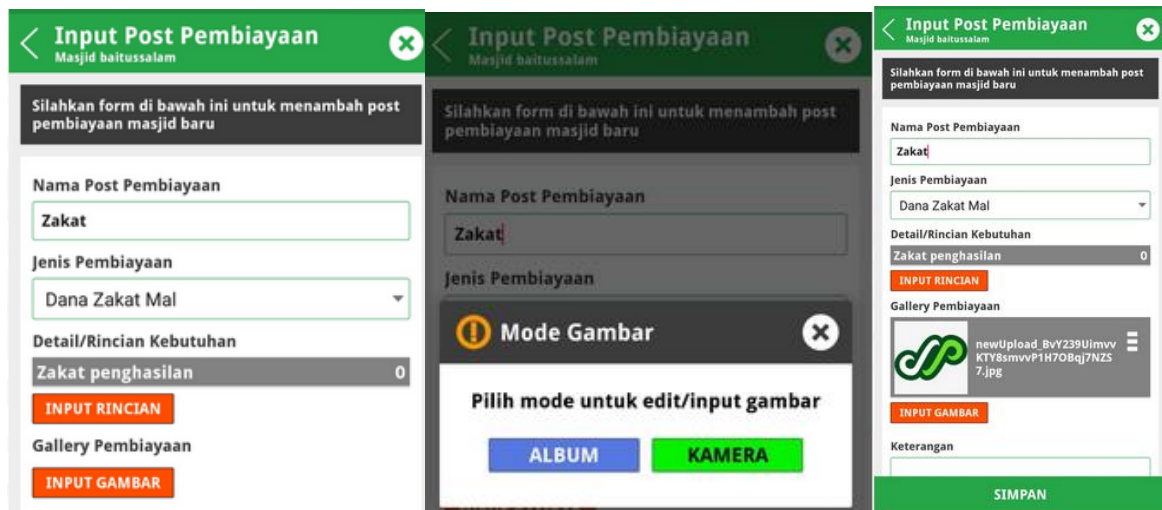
Input Post Pembiayaan
Masjid baitussalam

Silahkan form di bawah ini untuk menambah post pembiayaan masjid baru

Nama Post Pembiayaan
Zakat
Jenis Pembiayaan
Dana Zakat Mal
Detail/Rincian Kebutuhan
Zakat penghasilan 0
INPUT RINCIAN
Gallery Pembiayaan
INPUT GAMBAR

Input Post Pembiayaan
Masjid baitussalam

Silahkan form di bawah ini untuk menambah post pembiayaan masjid baru

Nama Post Pembiayaan
Zakat
Jenis Pembiayaan

Mode Gambar
Pilih mode untuk edit/input gambar
ALBUM
KAMERA

Input Post Pembiayaan
Masjid baitussalam

Silahkan form di bawah ini untuk menambah post pembiayaan masjid baru

Nama Post Pembiayaan
Zakat
Jenis Pembiayaan
Dana Zakat Mal
Detail/Rincian Kebutuhan
Zakat penghasilan 0
INPUT RINCIAN
Gallery Pembiayaan
newUpload_BvY239UimvvKTY8smvvP1H7OBqj7NZS7.jpg
INPUT GAMBAR
Keterangan
SIMPAN